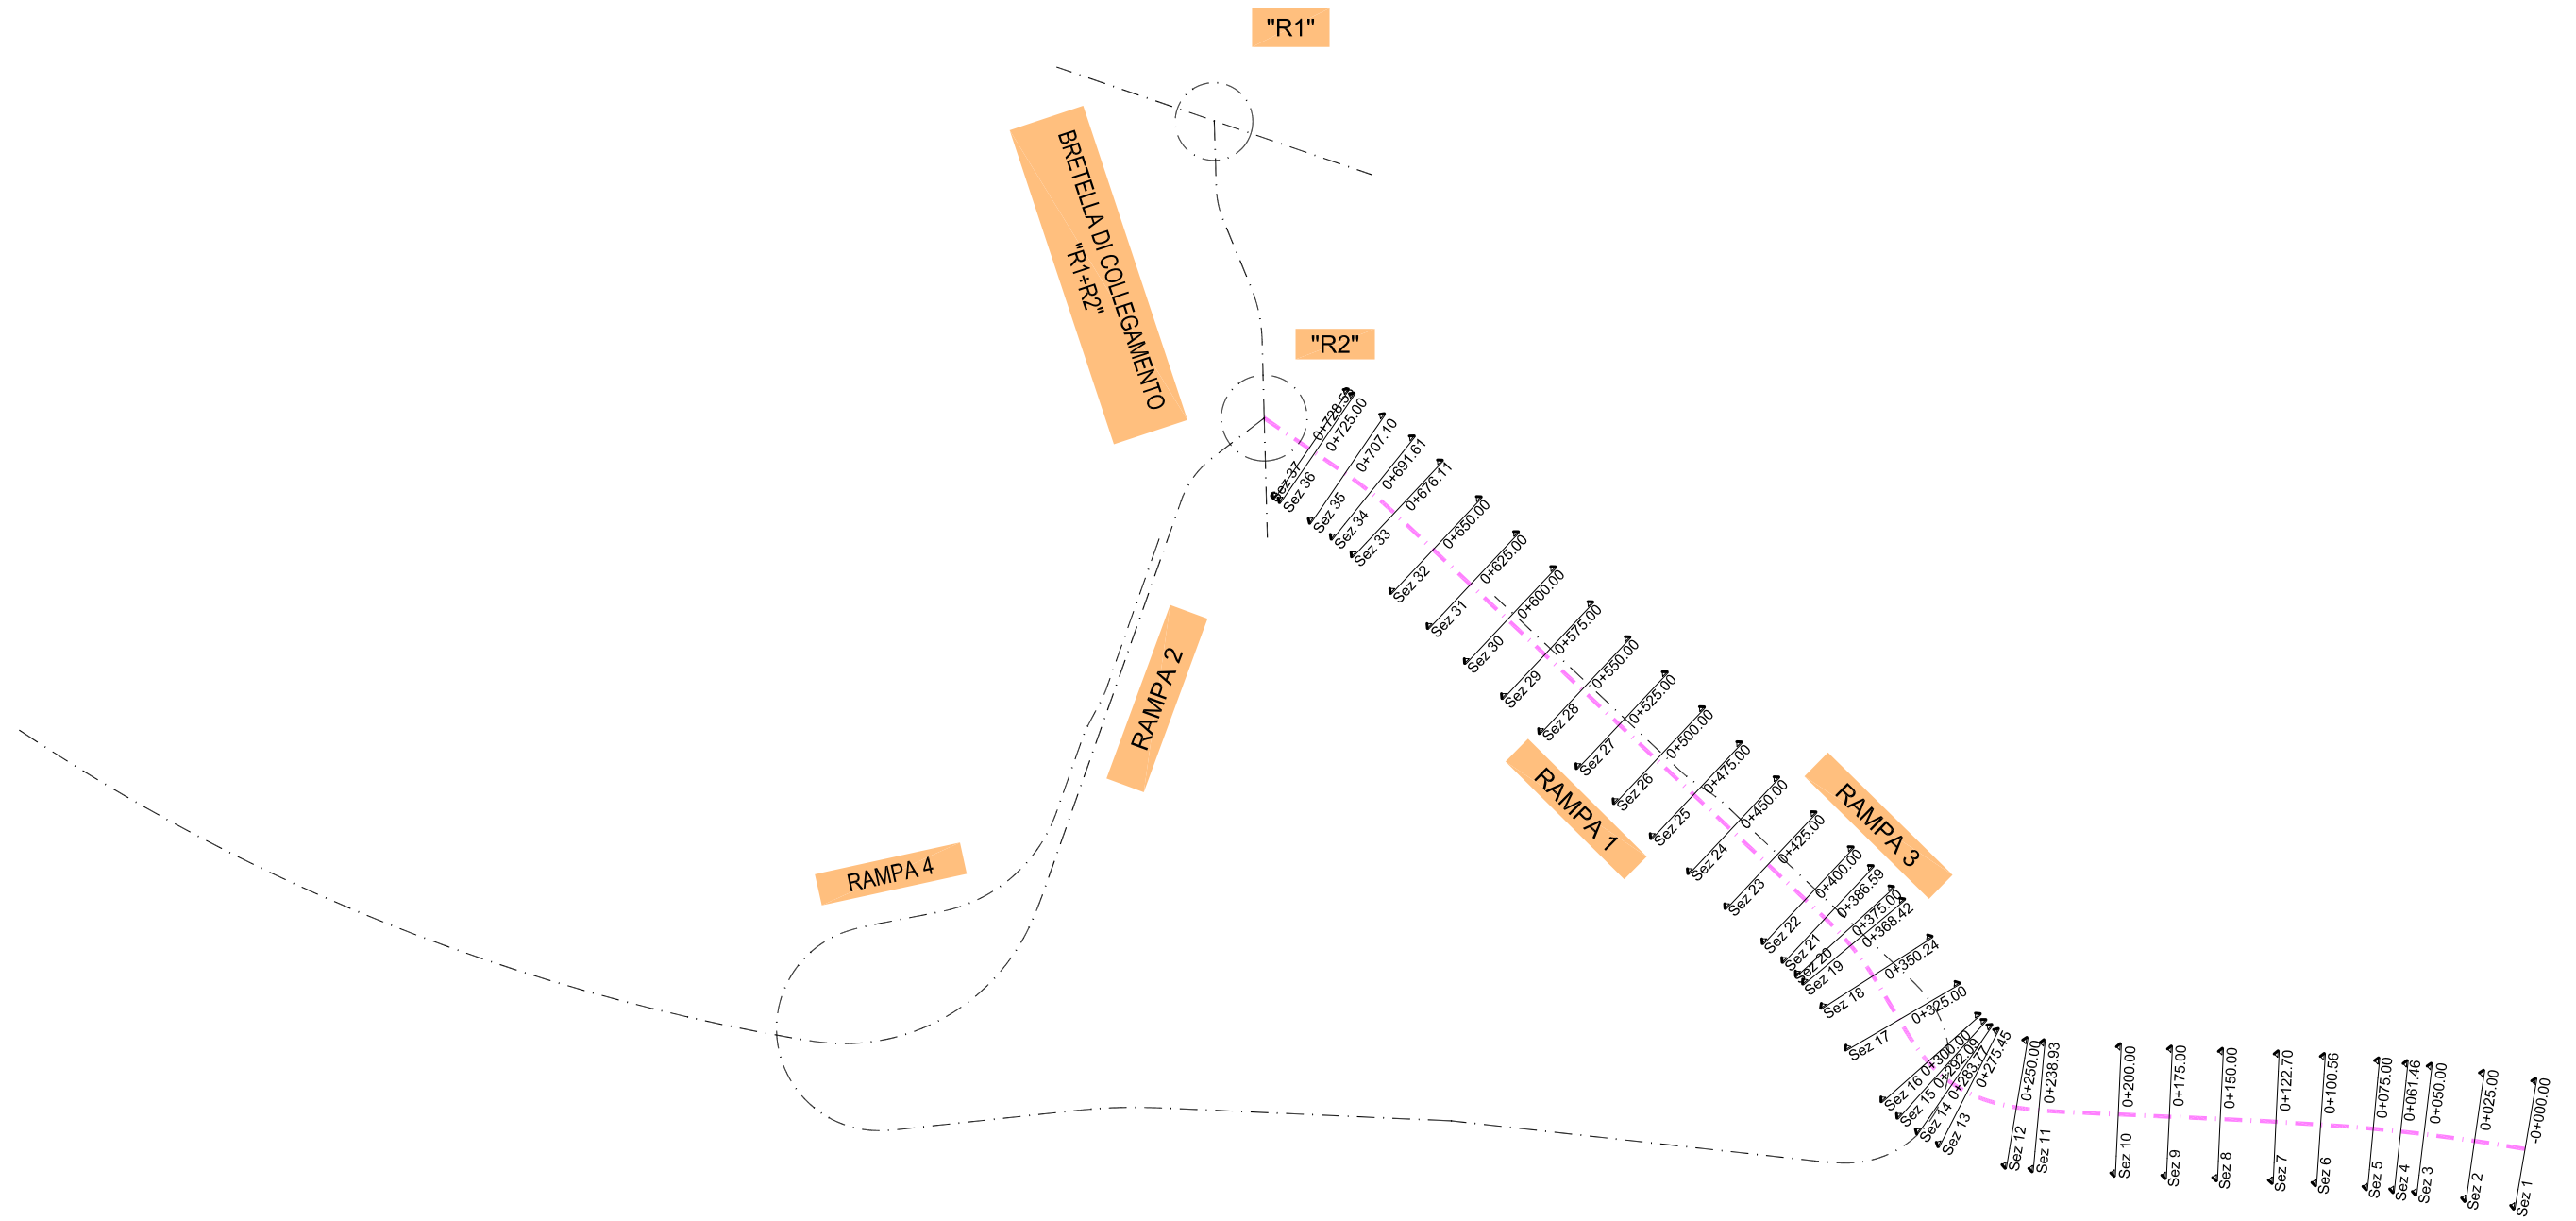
"R1"

BRETELLA DI COLLEGAMENTO "R1-R2"

"R2"

RAMPA 2

RAMPA 4

RAMPA 1

RAMPA 3

Sez 37 0+728.53
Sez 36 0+725.00
Sez 35 0+707.10
Sez 34 0+691.61
Sez 33 0+676.11
Sez 32 0+650.00
Sez 31 0+625.00
Sez 30 0+600.00
Sez 29 0+575.00
Sez 28 0+550.00
Sez 27 0+525.00
Sez 26 0+500.00
Sez 25 0+475.00
Sez 24 0+450.00
Sez 23 0+425.00
Sez 22 0+400.00
Sez 21 0+386.59
Sez 20 0+375.00
Sez 19 0+368.42
Sez 18 0+350.24
Sez 17 0+325.00
Sez 16 0+300.00
Sez 15 0+292.09
Sez 14 0+283.77
Sez 13 0+275.45
Sez 12 0+250.00
Sez 11 0+238.93
Sez 10 0+200.00
Sez 9 0+175.00
Sez 8 0+150.00
Sez 7 0+122.70
Sez 6 0+100.56
Sez 5 0+075.00
Sez 4 0+061.46
Sez 3 0+050.00
Sez 2 0+025.00
Sez 1 -0+000.00